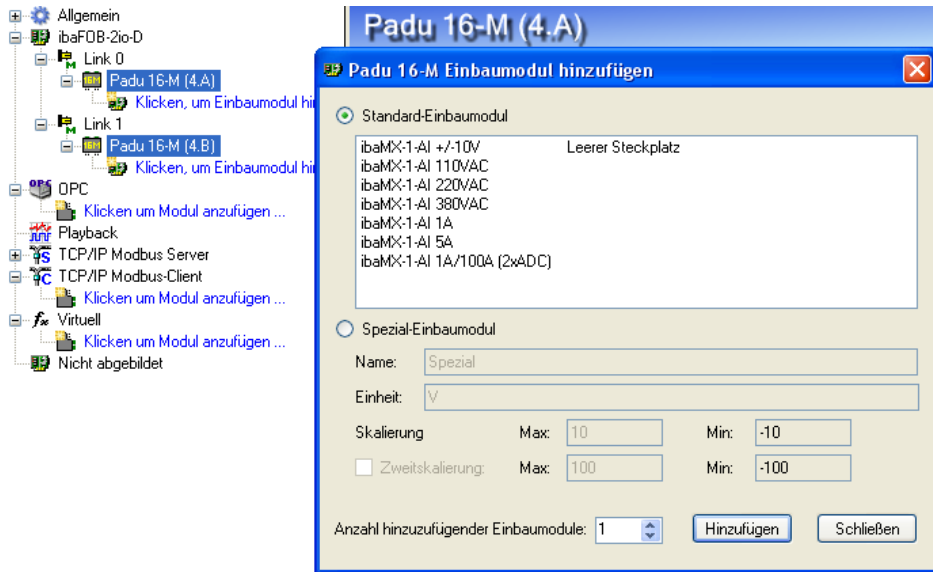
Allgemein
ibaFOB-2io-D
Link 0
Padu 16-M (4.A)
Klicken, um Einbaumodul hi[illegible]
Link 1
Padu 16-M (4.B)
Klicken, um Einbaumodul hi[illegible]
OPC
Klicken um Modul anzufügen ...
Playback
TCP/IP Modbus Server
TCP/IP Modbus-Client
Klicken um Modul anzufügen ...
Virtuell
Klicken um Modul anzufügen ...
Nicht abgebildet

Padu 16-M (4.A)

Padu 16-M Einbaumodul hinzufügen

Standard-Einbaumodul

ibaMX-1-AI +/-10V
ibaMX-1-AI 110VAC
ibaMX-1-AI 220VAC
ibaMX-1-AI 380VAC
ibaMX-1-AI 1A
ibaMX-1-AI 5A
ibaMX-1-AI 1A/100A (2xADC)

Leerer Steckplatz

Spezial-Einbaumodul

Name: Spezial

Einheit: V

Skalierung Max: 10 Min: -10

Zweitskalierung: Max: 100 Min: -100

Anzahl hinzuzufügender Einbaumodule: 1

Hinzufügen

Schließen